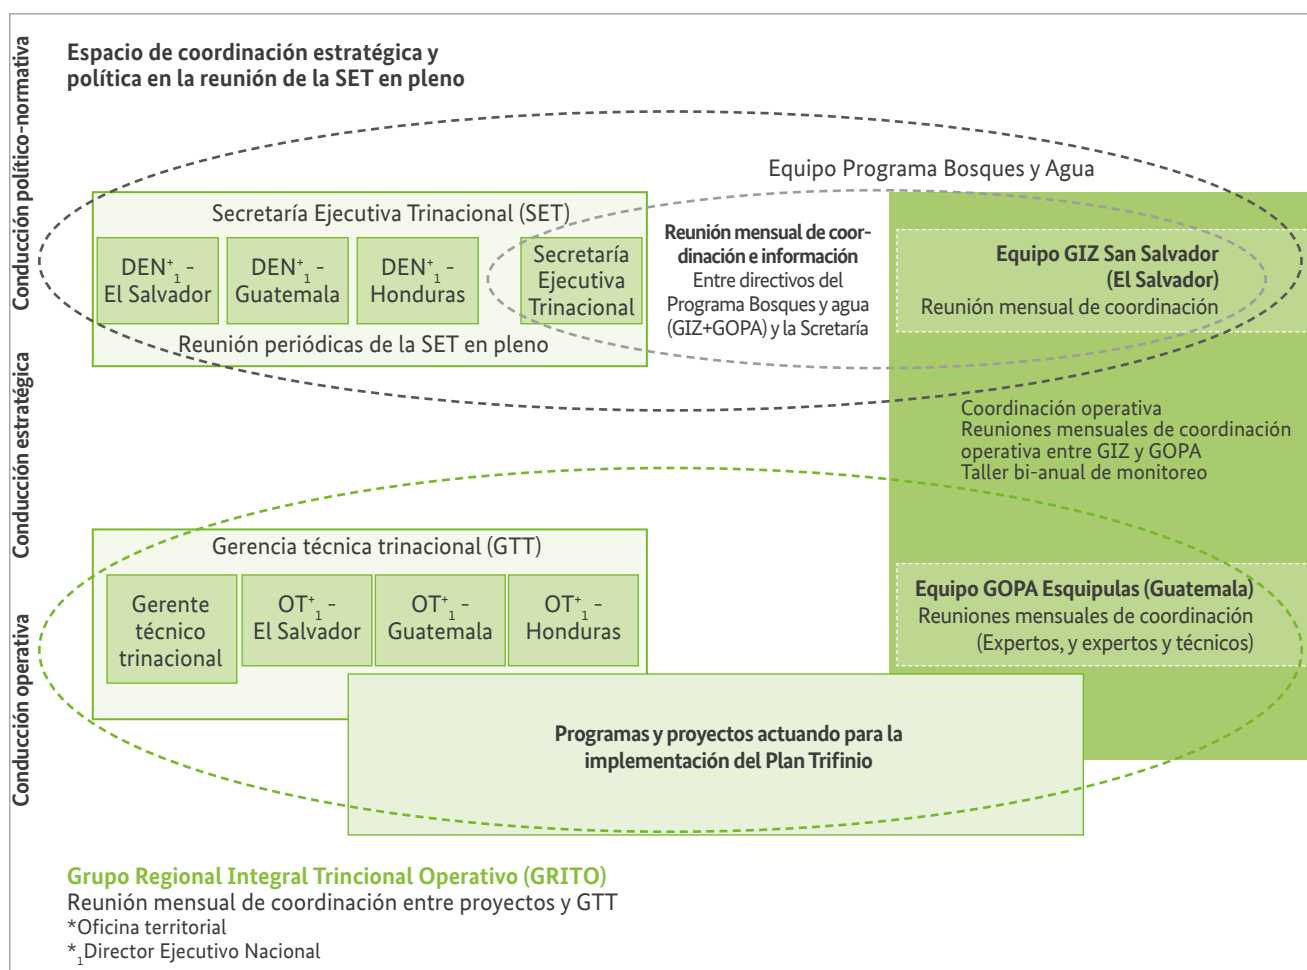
Conducción político-normativa
Conducción estratégica
Conducción operativa

Espacio de coordinación estratégica y política en la reunión de la SET en pleno

Equipo Programa Bosques y Agua

Secretaría Ejecutiva Trinacional (SET)

DEN$^{*}_{1}$ - El Salvador

DEN$^{*}_{1}$ - Guatemala

DEN$^{*}_{1}$ - Honduras

Secretaría Ejecutiva Trinacional

Reunión periódicas de la SET en pleno

Reunión mensual de coordinación e información
Entre directivos del Programa Bosques y agua (GIZ+GOPA) y la Scretaría

Equipo GIZ San Salvador (El Salvador)
Reunión mensual de coordinación

Coordinación operativa
Reuniones mensuales de coordinación operativa entre GIZ y GOPA
Taller bi-anual de monitoreo

Gerencia técnica trinacional (GTT)

Gerente técnico trinacional

OT$^{*}_{1}$ - El Salvador

OT$^{*}_{1}$ - Guatemala

OT$^{*}_{1}$ - Honduras

Equipo GOPA Esquipulas (Guatemala)
Reuniones mensuales de coordinación
(Expertos, y expertos y técnicos)

Programas y proyectos actuando para la implementación del Plan Trifinio

Grupo Regional Integral Trincional Operativo (GRITO)
Reunión mensual de coordinación entre proyectos y GTT
*Oficina territorial
$*_{1}$Director Ejecutivo Nacional